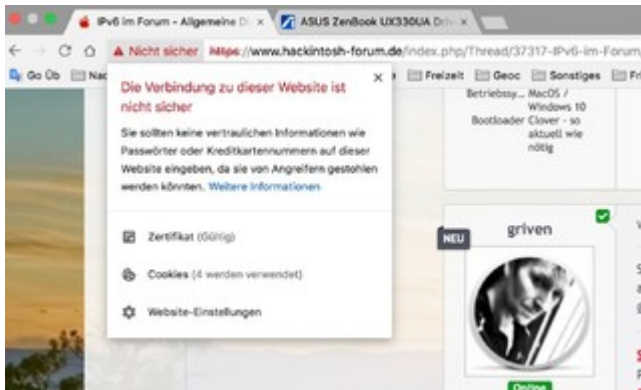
IPv6 im Forum - Allgemeine D ×
ASUS ZenBook UX330UA Driv ×

Nicht sicher https://www.hackintosh-forum.de/index.php/Thread/37317-IPv6-im-Forum

Go Üb Nac Freizeit Geoc Sonstiges Fr

Die Verbindung zu dieser Website ist nicht sicher

Sie sollten keine vertraulichen Informationen wie Passwörter oder Kreditkartennummern auf dieser Website eingeben, da sie von Angreifern gestohlen werden könnten. Weitere Informationen

Zertifikat (Gültig)

Cookies (4 werden verwendet)

Website-Einstellungen

Betriebssy... MacOS / Windows 10
Bootloader Clover - so aktuell wie nötig

NEU
griven
Online